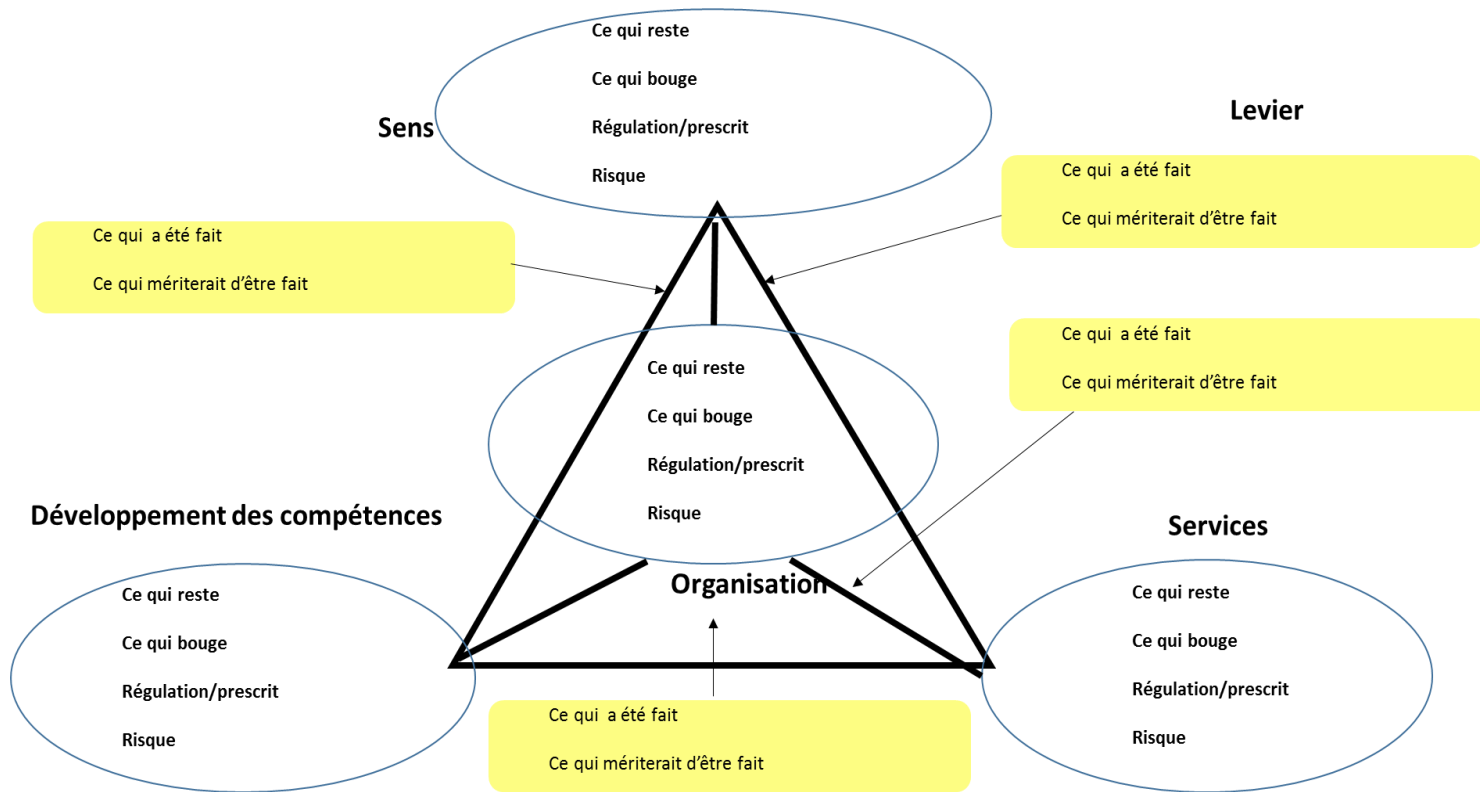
Ce qui reste

Ce qui bouge

Régulation/prescrit

Risque

Sens

Levier

Ce qui a été fait

Ce qui mériterait d'être fait

Ce qui a été fait

Ce qui mériterait d'être fait

Ce qui a été fait

Ce qui mériterait d'être fait

Ce qui reste

Ce qui bouge

Régulation/prescrit

Risque

Développement des compétences

Services

Organisation

Ce qui reste

Ce qui bouge

Régulation/prescrit

Risque

Ce qui reste

Ce qui bouge

Régulation/prescrit

Risque

Ce qui a été fait

Ce qui mériterait d'être fait